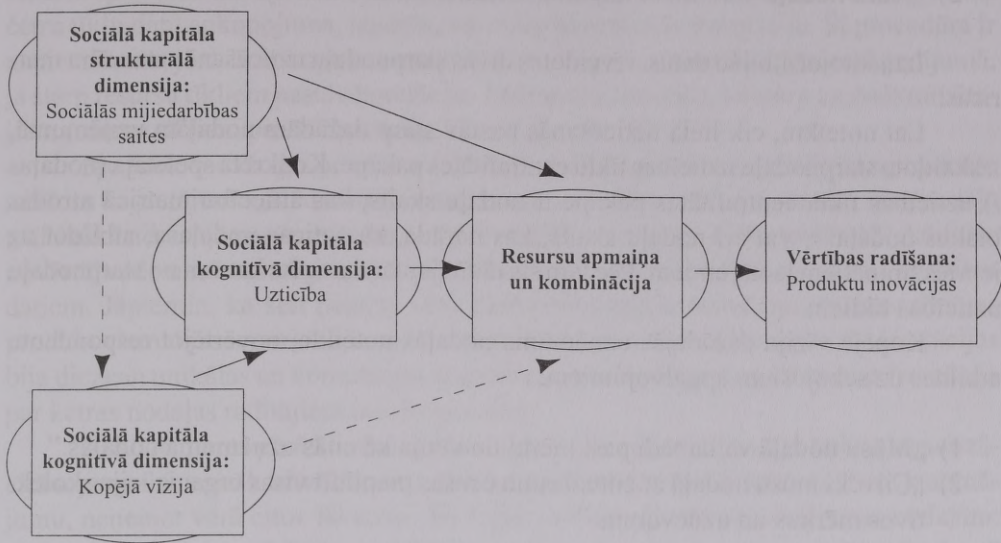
Sociālā kapitāla strukturālā dimensija: Sociālās mijiedarbības saites

Sociālā kapitāla kognitīvā dimensija: Uzticība

Resursu apmaiņa un kombinācija

Vērtības radīšana: Produktu inovācijas

Sociālā kapitāla kognitīvā dimensija: Kopējā vīzija